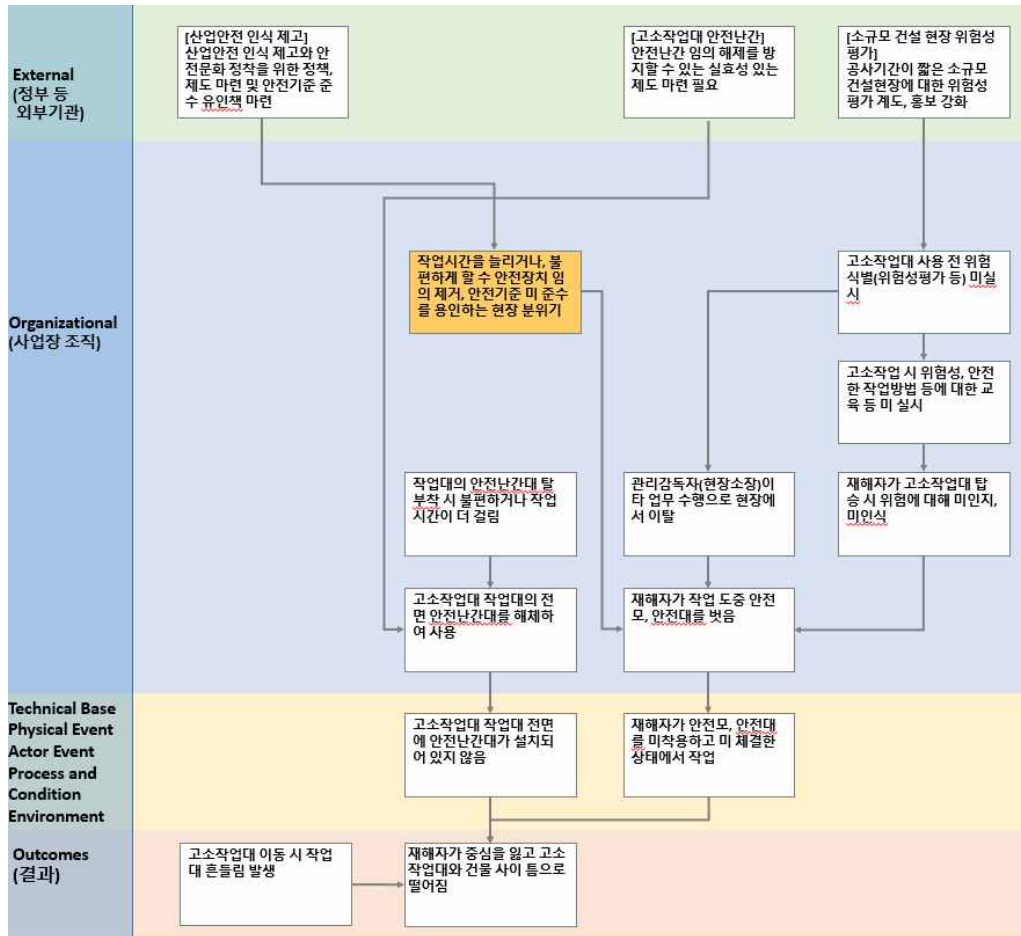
External
(정부 등 외부기관)

[산업안전 인식 제고]
산업안전 인식 제고와 안전문화 정착을 위한 정책, 제도 마련 및 안전기준 준수 유인책 마련

[고소작업대 안전난간]
안전난간 임의 해제를 방지할 수 있는 실효성 있는 제도 마련 필요

[소규모 건설 현장 위험성 평가]
공사기간이 짧은 소규모 건설현장에 대한 위험성 평가 계도, 홍보 강화

Organizational
(사업장 조직)

작업시간을 늘리거나, 불편하게 할 수 안전장치 임의 제거, 안전기준 미 준수를 용인하는 현장 분위기

고소작업대 사용 전 위험식별(위험성평가 등) 미실시

고소작업 시 위험성, 안전한 작업방법 등에 대한 교육 등 미 실시

작업대의 안전난간대 탈부착 시 불편하거나 작업시간이 더 걸림

관리감독자(현장소장)이 타 업무 수행으로 현장에서 이탈

재해자가 고소작업대 탑승 시 위험에 대해 미인지, 미인식

고소작업대 작업대의 전면 안전난간대를 해체하여 사용

재해자가 작업 도중 안전모, 안전대를 벗음

Technical Base
Physical Event
Actor Event
Process and Condition
Environment

고소작업대 작업대 전면에 안전난간대가 설치되어 있지 않음

재해자가 안전모, 안전대를 미착용하고 미 체결한 상태에서 작업

Outcomes
(결과)

고소작업대 이동 시 작업대 흔들림 발생

재해자가 중심을 잃고 고소작업대와 건물 사이 틈으로 떨어짐